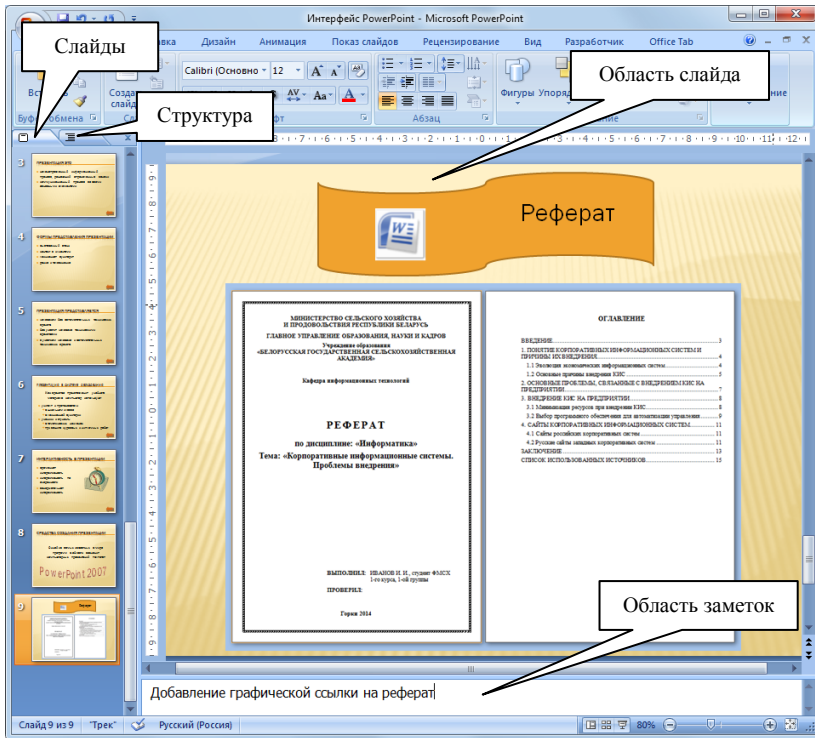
Интерфейс PowerPoint - Microsoft PowerPoint

Слайды

вка Дизайн Анимация Показ слайдов Рецензирование Вид Разработчик Office Tab

Область слайда

Calibri (Основно 12

Вс Созда слайд

Фигуры Упоряд

Буф обмена

Абзац

Структура

Реферат

МИНИСТЕРСТВО СЕЛЬСКОГО ХОЗЯЙСТВА И ПРОДОВОЛЬСТВИЯ РЕСПУБЛИКИ БЕЛАРУСЬ
ГЛАВНОЕ УПРАВЛЕНИЕ ОБРАЗОВАНИЯ, НАУКИ И КАДРОВ
Учреждение образования «БЕЛОРУССКАЯ ГОСУДАРСТВЕННАЯ СЕЛЬСКОХОЗЯЙСТВЕННАЯ АКАДЕМИЯ»

Кафедра информационных технологий

РЕФЕРАТ

по дисциплине: «Информатика»
Тема: «Корпоративные информационные системы. Проблемы внедрения»

ВЫПОЛНИЛ: ИВАНОВ И. И., студент ФМСХ 1-го курса, 1-ой группы
ПРОВЕРИЛ:

Горки 2014

ОГЛАВЛЕНИЕ

ВВЕДЕНИЕ 3
1. ПОНЯТИЕ КОРПОРАТИВНЫХ ИНФОРМАЦИОННЫХ СИСТЕМ И ПРИЧИНЫ ИХ ВНЕДРЕНИЯ 4
1.1 Эволюция экономических информационных систем 4
1.2 Основные причины внедрения КИС 5
2. ОСНОВНЫЕ ПРОБЛЕМЫ, СВЯЗАННЫЕ С ВНЕДРЕНИЕМ КИС НА ПРЕДПРИЯТИИ 7
3. ВНЕДРЕНИЕ КИС НА ПРЕДПРИЯТИИ 8
3.1 Минимизация ресурсов при внедрении КИС 8
3.2 Выбор программного обеспечения для автоматизации управления 9
4. САЙТЫ КОРПОРАТИВНЫХ ИНФОРМАЦИОННЫХ СИСТЕМ 11
4.1 Сайты российских корпоративных систем 11
4.2 Русские сайты западных корпоративных систем 11
ЗАКЛЮЧЕНИЕ 13
СПИСОК ИСПОЛЬЗОВАННЫХ ИСТОЧНИКОВ 15

PowerPoint 2007

Область заметок

Добавление графической ссылки на реферат

Слайд 9 из 9 "Трек" Русский (Россия) 80%